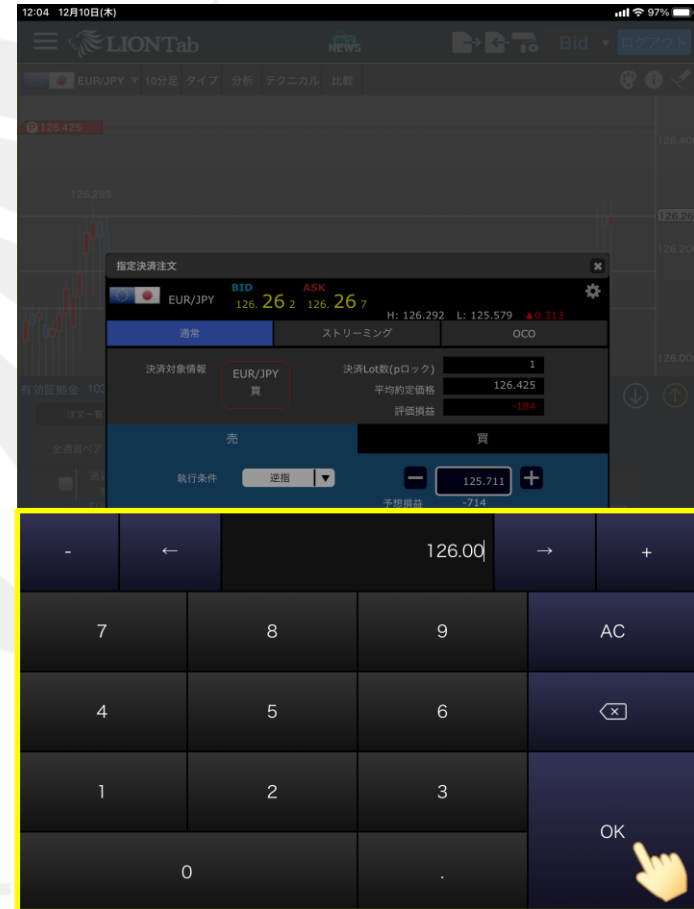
12:04 12月10日(木)

97%

LIONTab

NEWS

Bid

ログアウト

EUR/JPY 10分足 タイプ 分析 テクニカル 比較

126.425

126.295

有効証拠金 10

注文一覧

全通貨ペア

指定決済注文

EUR/JPY

BID 126.26 2

ASK 126.26 7

H: 126.292 L: 125.579 ▲0.313

通常 | ストリーミング | OCO

決済対象情報

EUR/JPY 買

決済Lot数(pロック) 1

平均約定価格 126.425

評価損益 -184

売 | 買

執行条件 逆指

125.711

予想損益 -714

| - | ← | 126.00 | → | + |
|---|---|---|---|---|
| 7 | 8 | 9 | AC |
| 4 | 5 | 6 | |
| 1 | 2 | 3 | OK |
| 0 | | . | |